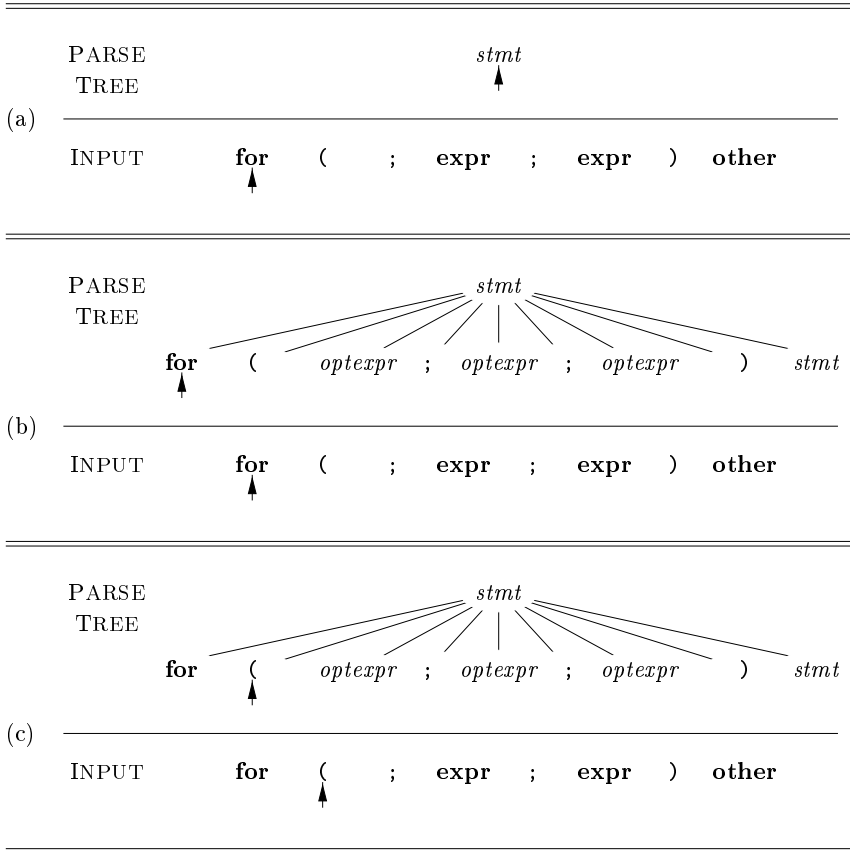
PARSE TREE

stmt

(a)

INPUT for ( ; expr ; expr ) other

PARSE TREE

stmt

for ( optexpr ; optexpr ; optexpr ) stmt

(b)

INPUT for ( ; expr ; expr ) other

PARSE TREE

stmt

for ( optexpr ; optexpr ; optexpr ) stmt

(c)

INPUT for ( ; expr ; expr ) other